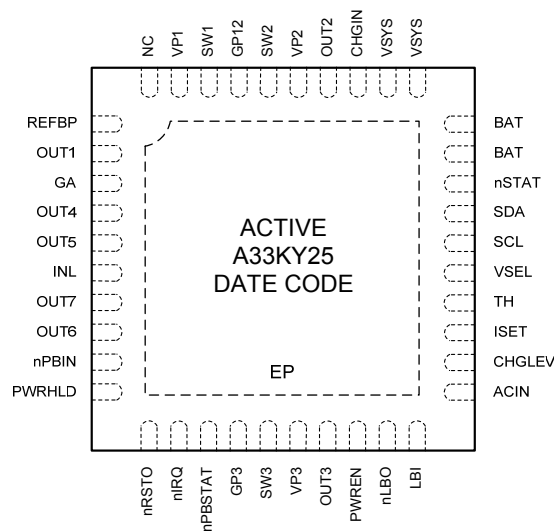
NC
VP1
SW1
GP12
SW2
VP2
OUT2
CHGIN
VSYS
VSYS

REFBP
OUT1
GA
OUT4
OUT5
INL
OUT7
OUT6
nPBIN
PWRHLD

ACTIVE
A33KY25
DATE CODE

EP

BAT
BAT
nSTAT
SDA
SCL
VSEL
TH
ISET
CHGLEV
ACIN

nRSTO
nIRQ
nPBSTAT
GP3
SW3
VP3
OUT3
PWREN
nLBO
LBI